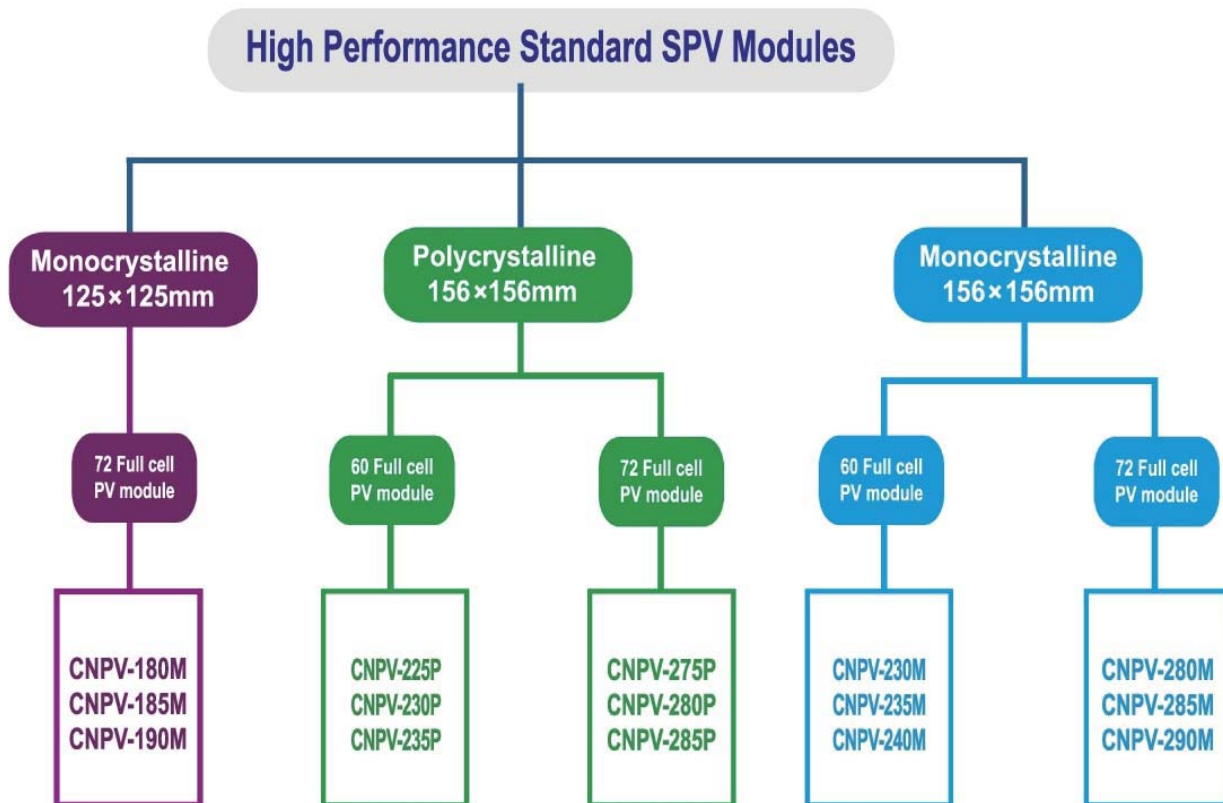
High Performance Standard SPV Modules

Monocrystalline 125×125mm

72 Full cell PV module

CNPV-180M
CNPV-185M
CNPV-190M

Polycrystalline 156×156mm

60 Full cell PV module

CNPV-225P
CNPV-230P
CNPV-235P

72 Full cell PV module

CNPV-275P
CNPV-280P
CNPV-285P

Monocrystalline 156×156mm

60 Full cell PV module

CNPV-230M
CNPV-235M
CNPV-240M

72 Full cell PV module

CNPV-280M
CNPV-285M
CNPV-290M